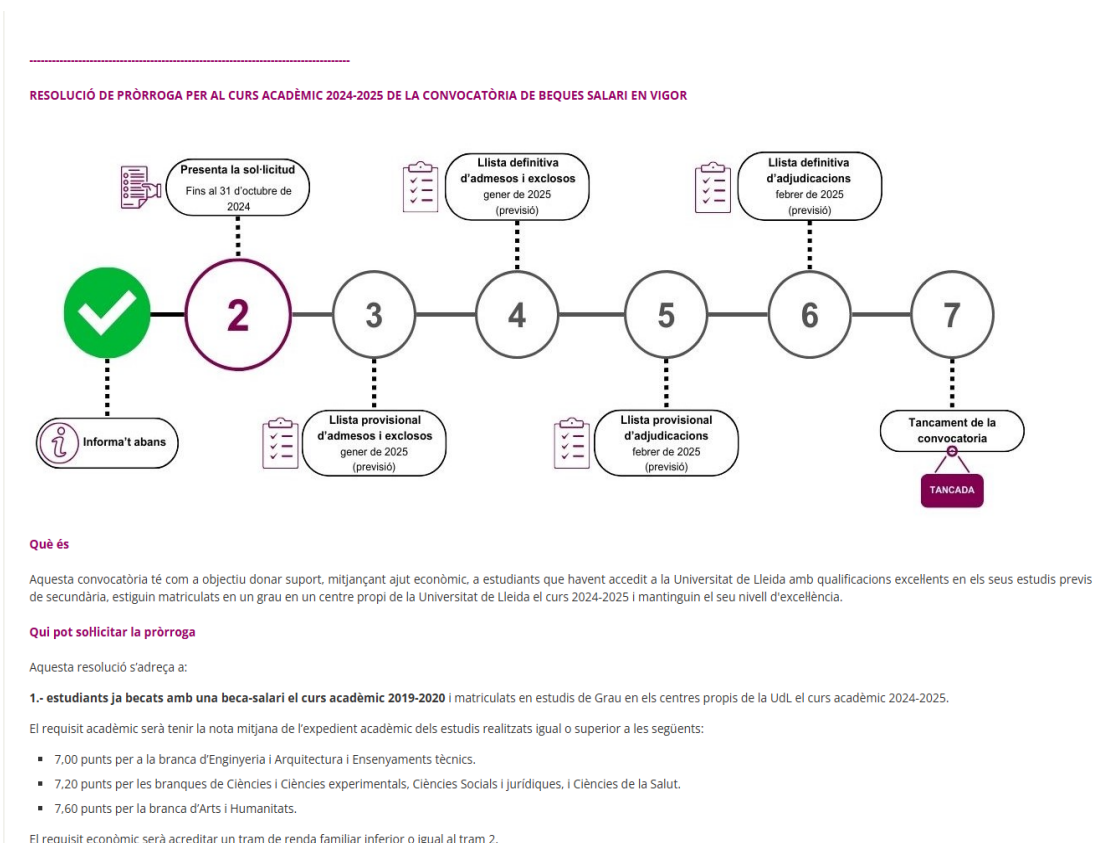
-----------------------------------------------------------------------------------

RESOLUCIÓ DE PRÒRROGA PER AL CURS ACADÈMIC 2024-2025 DE LA CONVOCATÒRIA DE BEQUES SALARI EN VIGOR

Presenta la sol·licitud
Fins al 31 d'octubre de 2024

Llista definitiva d'admesos i exclosos
gener de 2025 (previsió)

Llista definitiva d'adjudicacions
febrer de 2025 (previsió)

2

3

4

5

6

7

Informa't abans

Llista provisional d'admesos i exclosos
gener de 2025 (previsió)

Llista provisional d'adjudicacions
febrer de 2025 (previsió)

Tancament de la convocatoria

TANCADA

Què és

Aquesta convocatòria té com a objectiu donar suport, mitjançant ajut econòmic, a estudiants que havent accedit a la Universitat de Lleida amb qualificacions excellents en els seus estudis previs de secundària, estiguin matriculats en un grau en un centre propi de la Universitat de Lleida el curs 2024-2025 i mantinguin el seu nivell d'excel·lència.

Qui pot sol·licitar la pròrroga

Aquesta resolució s'adreça a:

1.- estudiants ja becats amb una beca-salari el curs acadèmic 2019-2020 i matriculats en estudis de Grau en els centres propis de la UdL el curs acadèmic 2024-2025.

El requisit acadèmic serà tenir la nota mitjana de l'expedient acadèmic dels estudis realitzats igual o superior a les següents:

- 7,00 punts per a la branca d'Enginyeria i Arquitectura i Ensenyaments tècnics.
- 7,20 punts per les branques de Ciències i Ciències experimentals, Ciències Socials i jurídiques, i Ciències de la Salut.
- 7,60 punts per la branca d'Arts i Humanitats.

El requisit econòmic serà acreditar un tram de renda familiar inferior o igual al tram 2.